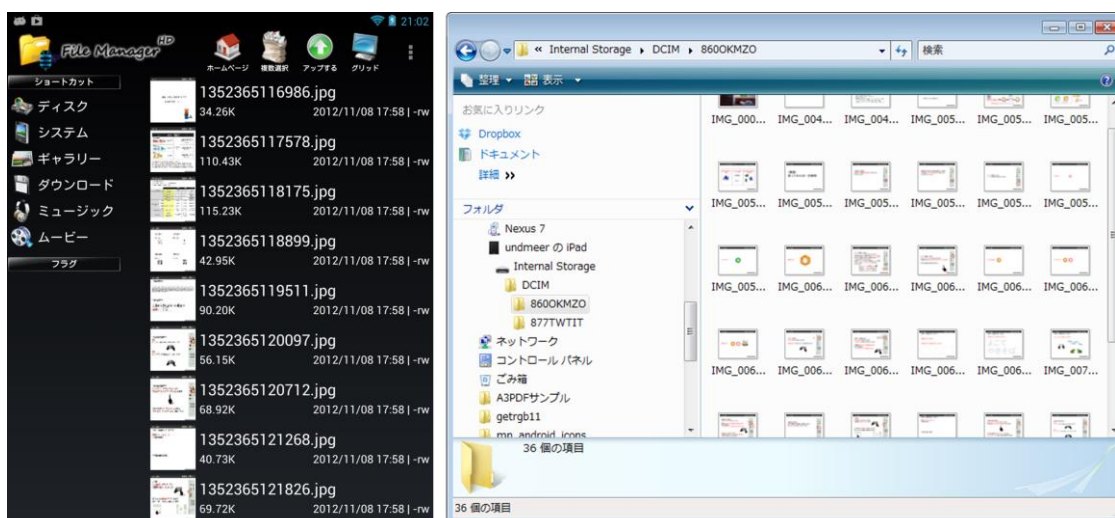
21:02

File Manager HD

ホームページ 複数選択 アップする グリッド

ショートカット

ディスク

システム

ギャラリー

ダウンロード

ミュージック

ムービー

フラグ

1352365116986.jpg
34.26K 2012/11/08 17:58 | -rw

1352365117578.jpg
110.43K 2012/11/08 17:58 | -rw

1352365118175.jpg
115.23K 2012/11/08 17:58 | -rw

1352365118899.jpg
42.95K 2012/11/08 17:58 | -rw

1352365119511.jpg
90.20K 2012/11/08 17:58 | -rw

1352365120097.jpg
56.15K 2012/11/08 17:58 | -rw

1352365120712.jpg
68.92K 2012/11/08 17:58 | -rw

1352365121268.jpg
40.73K 2012/11/08 17:58 | -rw

1352365121826.jpg
69.72K 2012/11/08 17:58 | -rw

« Internal Storage ▸ DCIM ▸ 860OKMZO

検索

整理 ▾ 表示 ▾

お気に入りリンク

Dropbox

ドキュメント

詳細 »

フォルダ

Nexus 7

undmeer の iPad

Internal Storage

DCIM

860OKMZO

877TWTIT

ネットワーク

コントロール パネル

ごみ箱

A3PDFサンプル

getrgb11

mp_android_icons

IMG_000... IMG_004... IMG_004... IMG_005... IMG_005... IMG_005...

IMG_005... IMG_005... IMG_005... IMG_005... IMG_005... IMG_005...

IMG_005... IMG_006... IMG_006... IMG_006... IMG_006... IMG_006...

IMG_006... IMG_006... IMG_006... IMG_006... IMG_006... IMG_007...

36 個の項目

36 個の項目